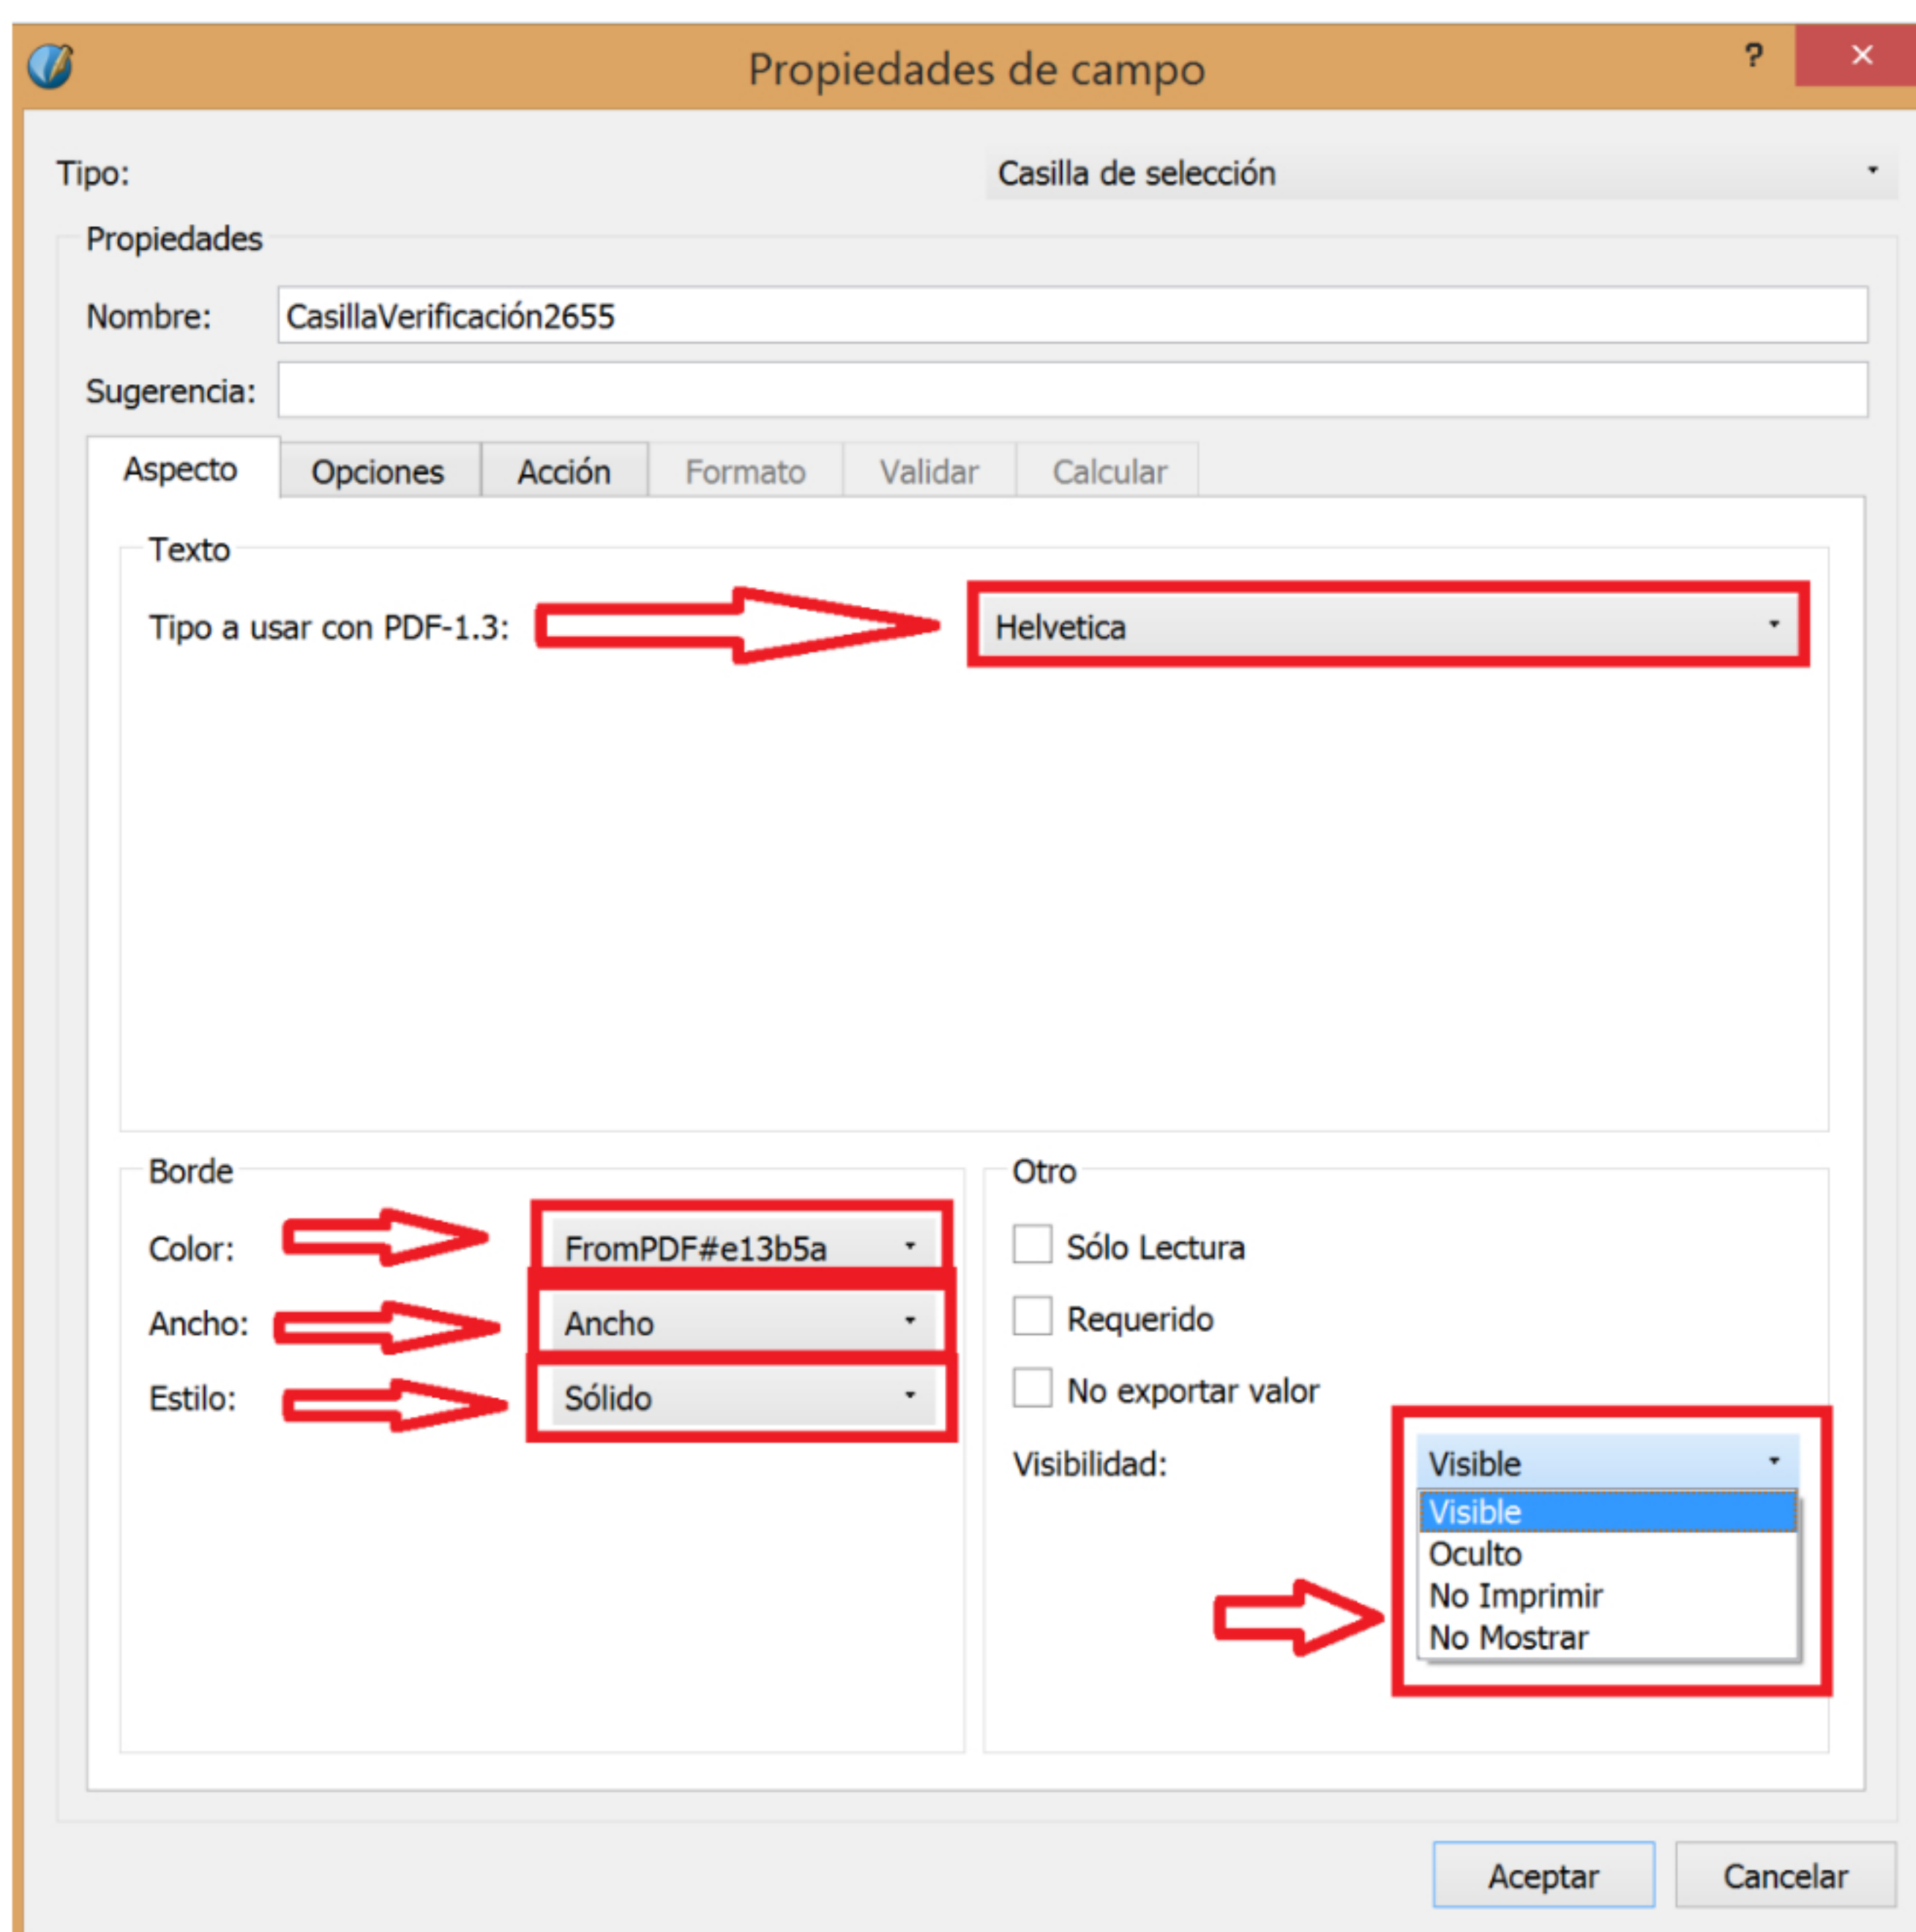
Propiedades de campo

?

×

Tipo:

Casilla de selección

Propiedades

Nombre:

CasillaVerificación2655

Sugerencia:

Aspecto

Opciones

Acción

Formato

Validar

Calcular

Texto

Tipo a usar con PDF-1.3:

Helvetica

Borde

Color:

FromPDF#e13b5a

Ancho:

Ancho

Estilo:

Sólido

Otro

Sólo Lectura

Requerido

No exportar valor

Visibilidad:

Visible

Visible
Oculto
No Imprimir
No Mostrar

Aceptar

Cancelar